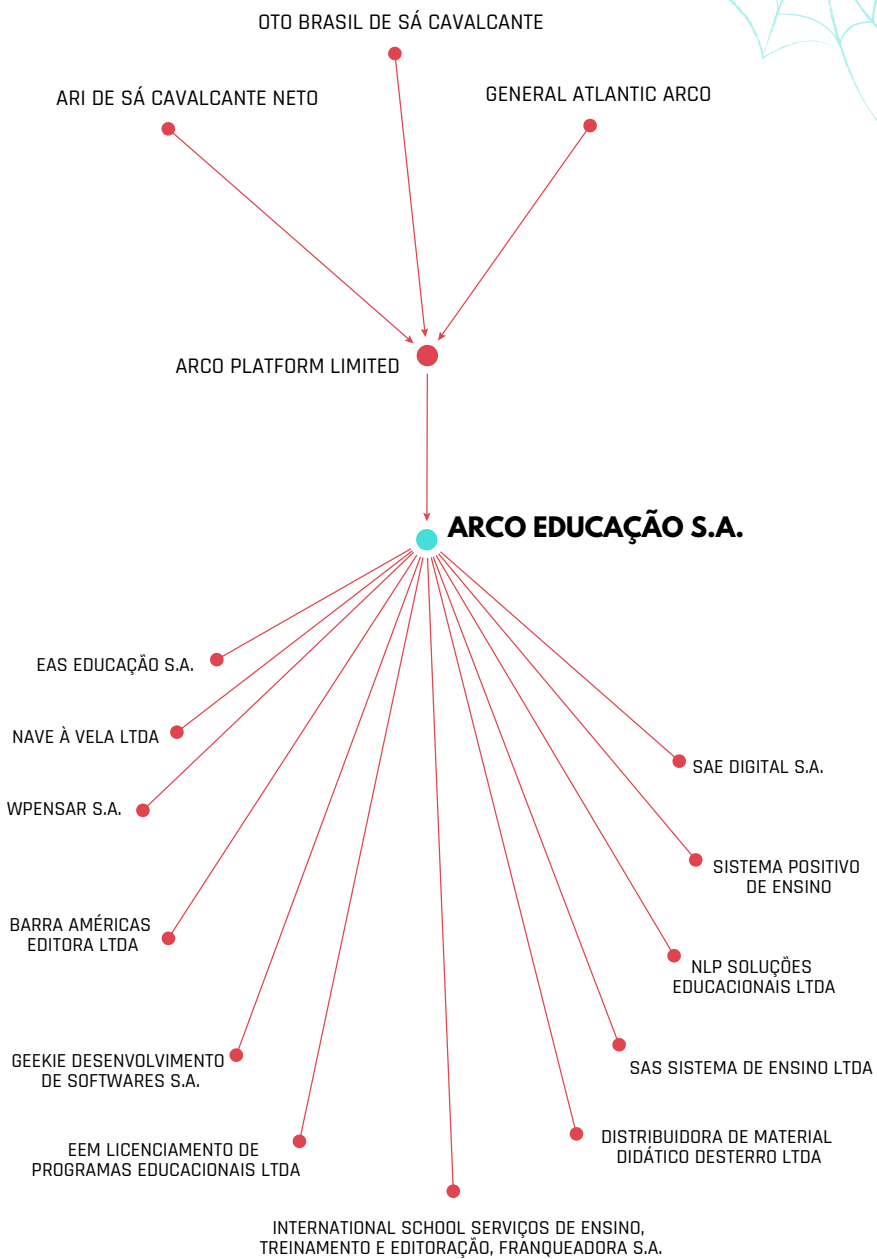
OTO BRASIL DE SÁ CAVALCANTE

ARI DE SÁ CAVALCANTE NETO

GENERAL ATLANTIC ARCO

ARCO PLATFORM LIMITED

ARCO EDUCAÇÃO S.A.

EAS EDUCAÇÃO S.A.

NAVE À VELA LTDA

WPENSAR S.A.

BARRA AMÉRICAS EDITORA LTDA

GEEKIE DESENVOLVIMENTO DE SOFTWARES S.A.

EEM LICENCIAMENTO DE PROGRAMAS EDUCACIONAIS LTDA

INTERNATIONAL SCHOOL SERVIÇOS DE ENSINO, TREINAMENTO E EDITORAÇÃO, FRANQUEADORA S.A.

SAE DIGITAL S.A.

SISTEMA POSITIVO DE ENSINO

NLP SOLUÇÕES EDUCACIONAIS LTDA

SAS SISTEMA DE ENSINO LTDA

DISTRIBUIDORA DE MATERIAL DIDÁTICO DESTERRO LTDA